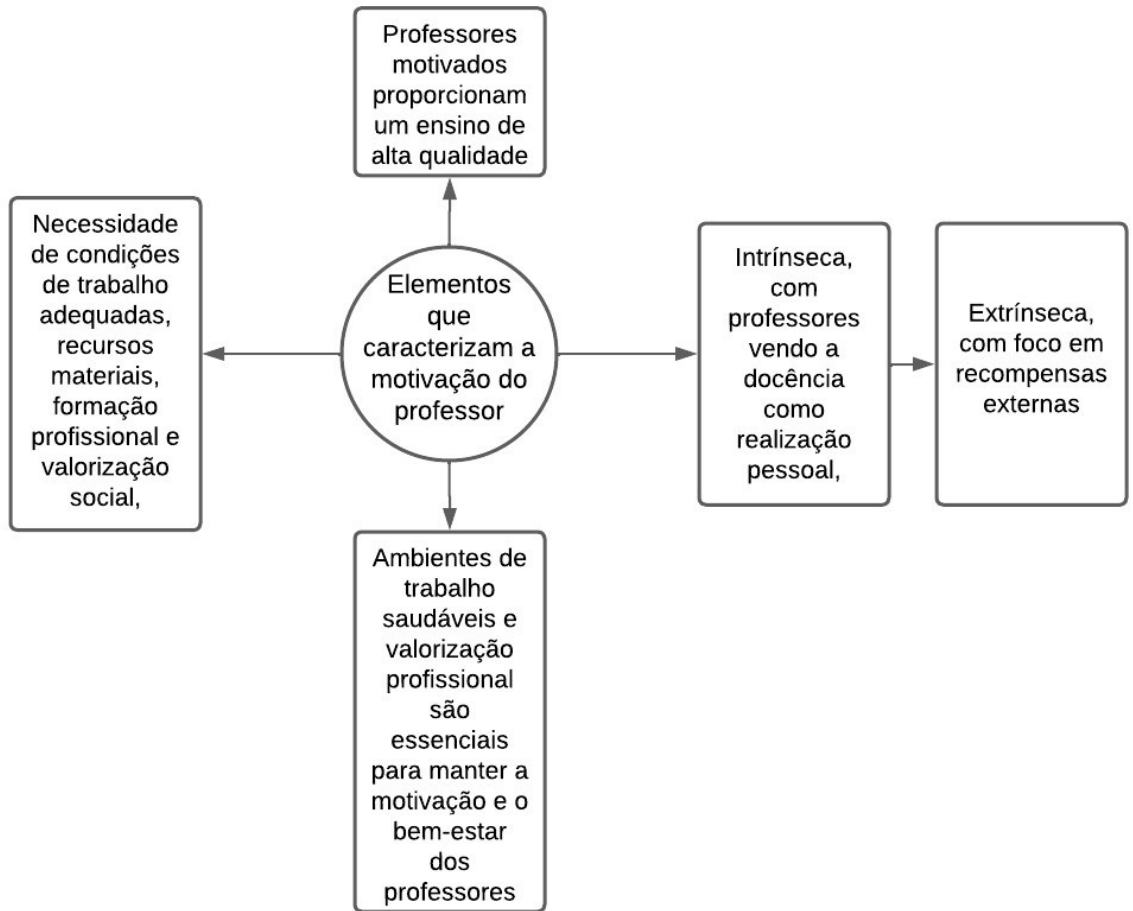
Professores motivados proporcionam um ensino de alta qualidade

Necessidade de condições de trabalho adequadas, recursos materiais, formação profissional e valorização social,

Elementos que caracterizam a motivação do professor

Intrínseca, com professores vendo a docência como realização pessoal,

Extrínseca, com foco em recompensas externas

Ambientes de trabalho saudáveis e valorização profissional são essenciais para manter a motivação e o bem-estar dos professores